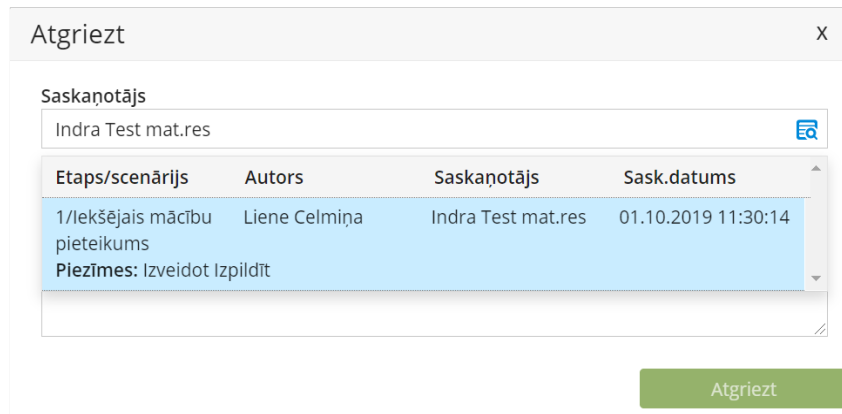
Atgriezt

x

Saskaņotājs

Indra Test mat.res

| Etaps/scenārijs | Autors | Saskaņotājs | Sask.datums |
|---|---|---|---|
| 1/Iekšējais mācību pieteikums | Liene Celmiņa | Indra Test mat.res | 01.10.2019 11:30:14 |

Piezīmes: Izveidot Izpildīt

Atgriezt